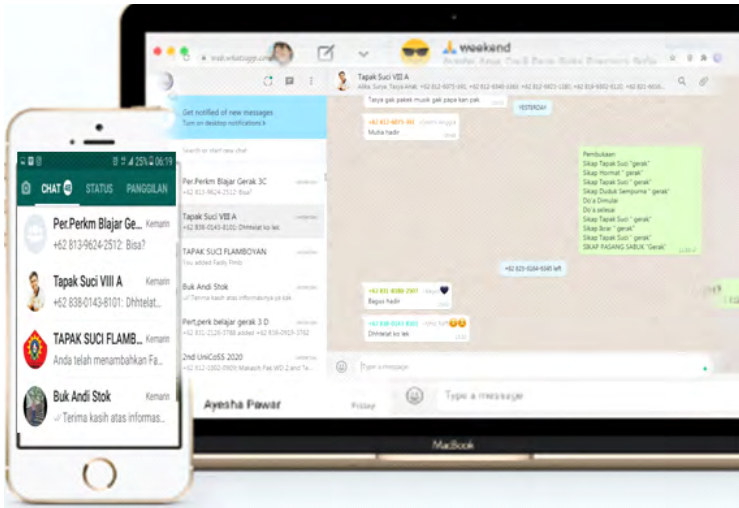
weekend

Tapak Suci VIII A

Tanya gak paket musik gak papa kan pak

YESTERDAY

Mulia hadir

Pembukaan
Sikap Tapak Suci "gerak"
Sikap Hormat "gerak"
Sikap Tapak Suci "gerak"
Sikap Duduk Sempurna "gerak"
Do'a Dimulai
Do'a selesai
Sikap Tapak Suci "gerak"
Sikap Bebar "gerak"
Sikap Tapak Suci "gerak"
SIKAP PASANG SABUK "Gerak"

Bagus hadir

Dhhtelat ko lek

Type a message

Get notified of new messages
Turn on desktop notifications

Search or start new chat

Per.Perkm Blajar Gerak 3C

Tapak Suci VIII A

TAPAK SUCI FLAMBOYAN

Buk Andi Stok

Pert.perk belajar gerak 3 D

2nd UniCoSS 2020

Ayesha Pawar

Friday

Type a message

MacBook

25% 06:19

CHAT

STATUS

PANGGILAN

Per.Perkm Blajar Ge...
Kemarin
+62 813-9624-2512: Bisa?

Tapak Suci VIII A
Kemarin
+62 838-0143-8101: Dhhtelat...

TAPAK SUCI FLAMB...
Kemarin
Anda telah menambahkan Fa...

Buk Andi Stok
Kemarin
Terima kasih atas informas...